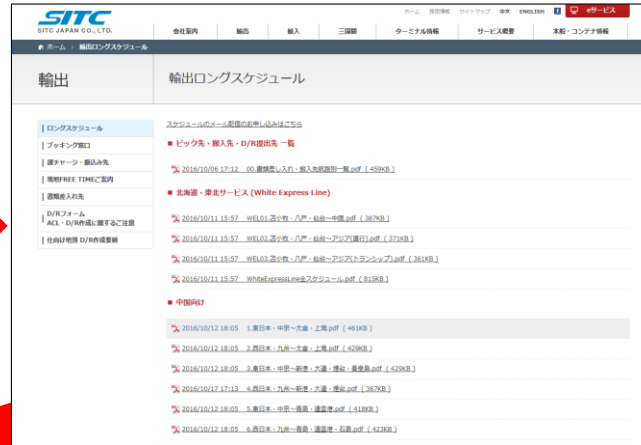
SITC
SITC JAPAN CO., LTD.

ホーム 採用情報 サイトマップ 中文 ENGLISH f eサービス

会社案内 輸出 輸入 三国間 ターミナル情報 サービス概要 本船・コンテナ情報

ホーム > 輸出ロングスケジュール

輸出

輸出ロングスケジュール

ロングスケジュール
ブッキング窓口
諸チャージ・振込み先
搬期FREE TIMEご案内
書類差入れ先
D/Rフォーム ACL・D/R作成に関するご注意
仕向け地別 D/R作成要領

スケジュールのメール配信のお申し込みはこちら

■ ピック先・搬入先・D/R提出先 一覧

2016/10/06 17:12 00.書類差し入れ・搬入先総括別一覧.pdf ( 459KB )

■ 北海道・東北サービス (White Express Line)

2016/10/11 15:57 WEL01.苫小牧・八戸・仙台～中国.pdf ( 387KB )

2016/10/11 15:57 WEL02.苫小牧・八戸・仙台～アジア(直行).pdf ( 371KB )

2016/10/11 15:57 WEL03.苫小牧・八戸・仙台～アジア(トランシップ).pdf ( 361KB )

2016/10/11 15:57 WhiteExpressLine全スケジュール.pdf ( 815KB )

■ 中国向け

2016/10/12 18:05 1.東日本・中京～大連・上海.pdf ( 461KB )

2016/10/12 18:05 2.西日本・九州～大連・上海.pdf ( 429KB )

2016/10/12 18:05 3.東日本・中京～新港・大連・煙台・秦皇島.pdf ( 429KB )

2016/10/17 17:13 4.西日本・九州～新港・大連・煙台.pdf ( 367KB )

2016/10/12 18:05 5.東日本・中京～青島・連雲港.pdf ( 418KB )

2016/10/12 18:05 6.西日本・九州～青島・連雲港・石島.pdf ( 423KB )